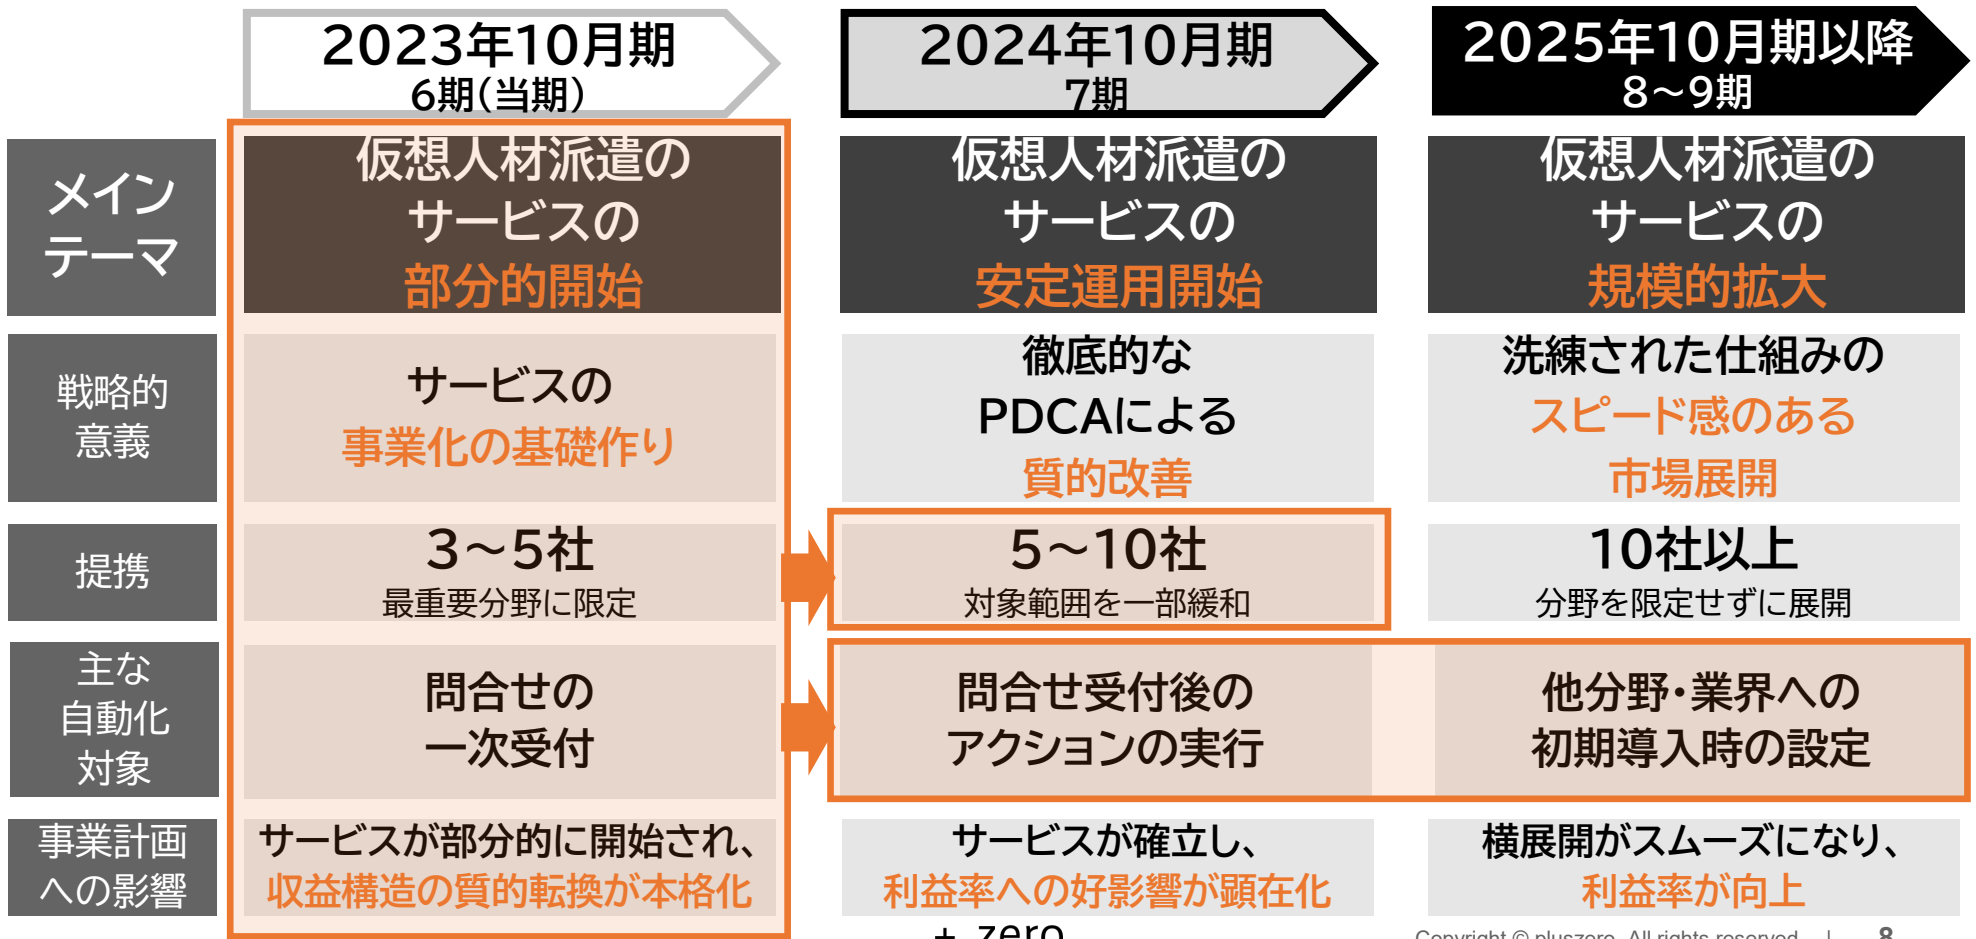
| | 2023年10月期 6期(当期) | 2024年10月期 7期 | 2025年10月期以降 8～9期 |
|---|---|---|---|
| メインテーマ | 仮想人材派遣のサービスの部分的開始 | 仮想人材派遣のサービスの安定運用開始 | 仮想人材派遣のサービスの規模的拡大 |
| 戦略的意義 | サービスの事業化の基礎作り | 徹底的なPDCAによる質的改善 | 洗練された仕組みのスピード感のある市場展開 |
| 提携 | 3～5社 最重要分野に限定 | 5～10社 対象範囲を一部緩和 | 10社以上 分野を限定せずに展開 |
| 主な自動化対象 | 問合せの一次受付 | 問合せ受付後のアクションの実行 | 他分野・業界への初期導入時の設定 |
| 事業計画への影響 | サービスが部分的に開始され、収益構造の質的転換が本格化 | サービスが確立し、利益率への好影響が顕在化 | 横展開がスムーズになり、利益率が向上 |

+ zero

Copyright © pluszero. All rights reserved. | 8